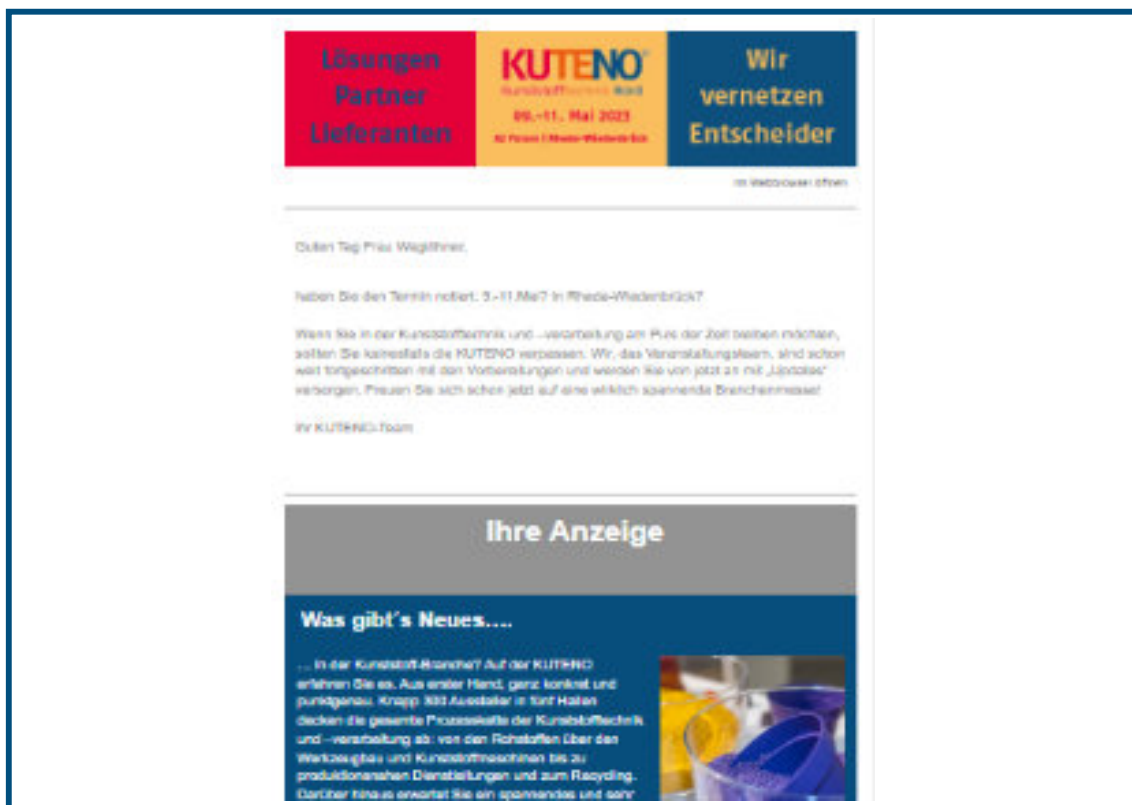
Lösungen Partner Lieferanten

KUTENO®
Kunststofftechnik Nord
09.–11. Mai 2023
A2 Forum | Rheda-Wiedenbrück

Wir vernetzen Entscheider

Im Webbrowser öffnen

Guten Tag Frau Wegführer,

haben Sie den Termin notiert, 9.–11.Mai? In Rheda-Wiedenbrück?

Wenn Sie in der Kunststofftechnik und –verarbeitung am Puls der Zeit bleiben möchten, sollten Sie keinesfalls die KUTENO verpassen. Wir, das Veranstaltungsteam, sind schon weit fortgeschritten mit den Vorbereitungen und werden Sie von jetzt an mit „Updates" versorgen. Freuen Sie sich schon jetzt auf eine wirklich spannende Branchenmesse!

Ihr KUTENO-Team

Ihre Anzeige

Was gibt´s Neues….

… in der Kunststoff-Branche? Auf der KUTENO erfahren Sie es. Aus erster Hand, ganz konkret und punktgenau. Knapp 300 Aussteller in fünf Hallen decken die gesamte Prozesskette der Kunststofftechnik und –verarbeitung ab: von den Rohstoffen über den Werkzeugbau und Kunststoffmaschinen bis zu produktionsnahen Dienstleistungen und zum Recycling. Darüber hinaus erwartet Sie ein spannendes und sehr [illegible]